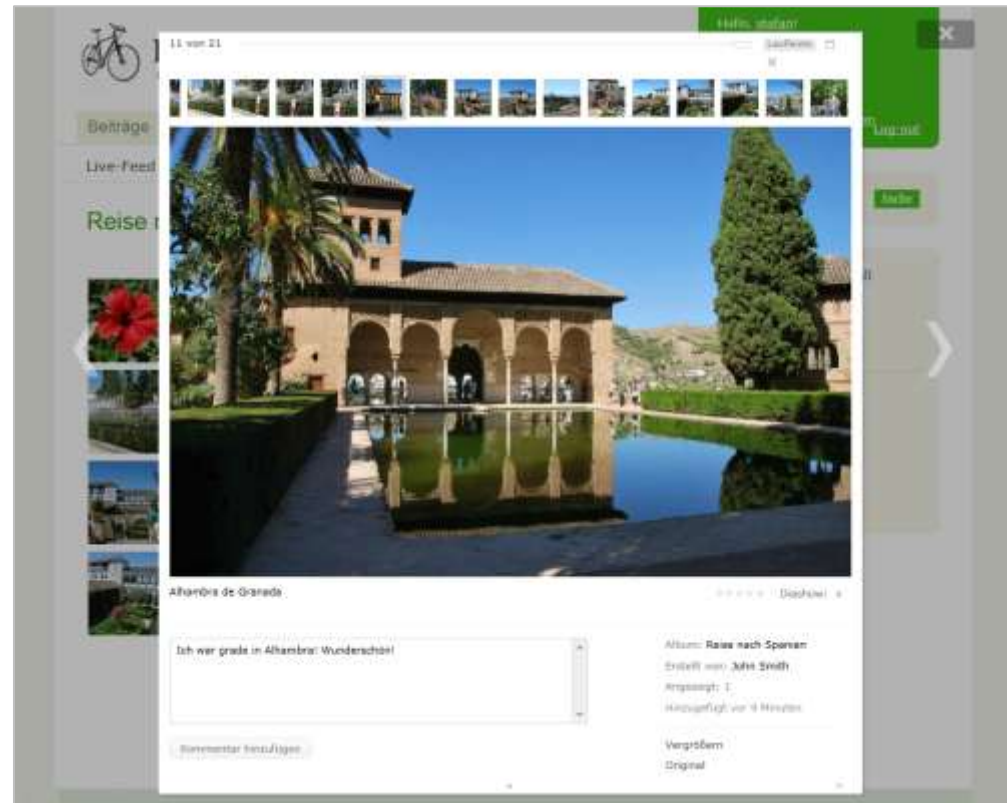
11 von 21

Löschen

Hallo, stefan!

Log out

Beiträge

Live-Feed

Reise

Suche

Alhambra de Granada

Diashow

Ich war grade in Alhambra! Wunderschön!

Kommentar hinzufügen

Album: Reise nach Spanien
Erstellt von: John Smith
Angezeigt: 1
Hinzugefügt vor 9 Minuten

Vergrößern
Original